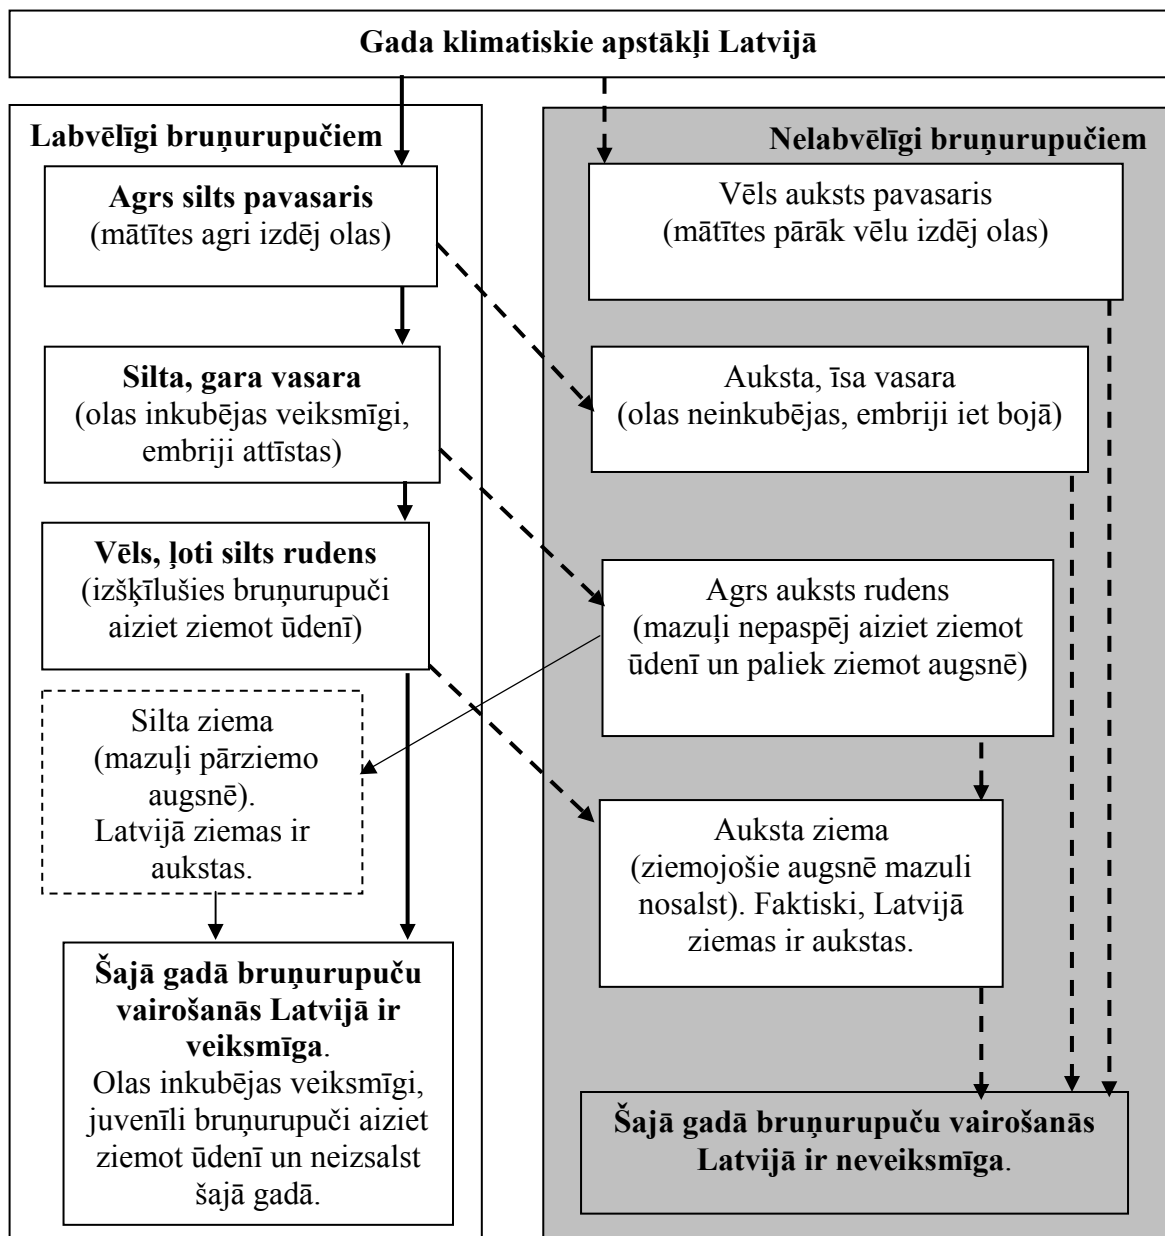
Gada klimatiskie apstākļi Latvijā

Labvēlīgi bruņurupučiem

Agrs silts pavasaris
(mātītes agri izdēj olas)

Silta, gara vasara
(olas inkubējas veiksmīgi, embriji attīstas)

Vēls, ļoti silts rudens
(izšķīlušies bruņurupuči aiziet ziemot ūdenī)

Silta ziema
(mazuļi pārziemo augsnē).
Latvijā ziemas ir aukstas.

Šajā gadā bruņurupuču vairošanās Latvijā ir veiksmīga.
Olas inkubējas veiksmīgi, juvenīli bruņurupuči aiziet ziemot ūdenī un neizsalst šajā gadā.

Nelabvēlīgi bruņurupučiem

Vēls auksts pavasaris
(mātītes pārāk vēlu izdēj olas)

Auksta, īsa vasara
(olas neinkubējas, embriji iet bojā)

Agrs auksts rudens
(mazuļi nepaspēj aiziet ziemot ūdenī un paliek ziemot augsnē)

Auksta ziema
(ziemojošie augsnē mazuli nosalst). Faktiski, Latvijā ziemas ir aukstas.

Šajā gadā bruņurupuču vairošanās Latvijā ir neveiksmīga.